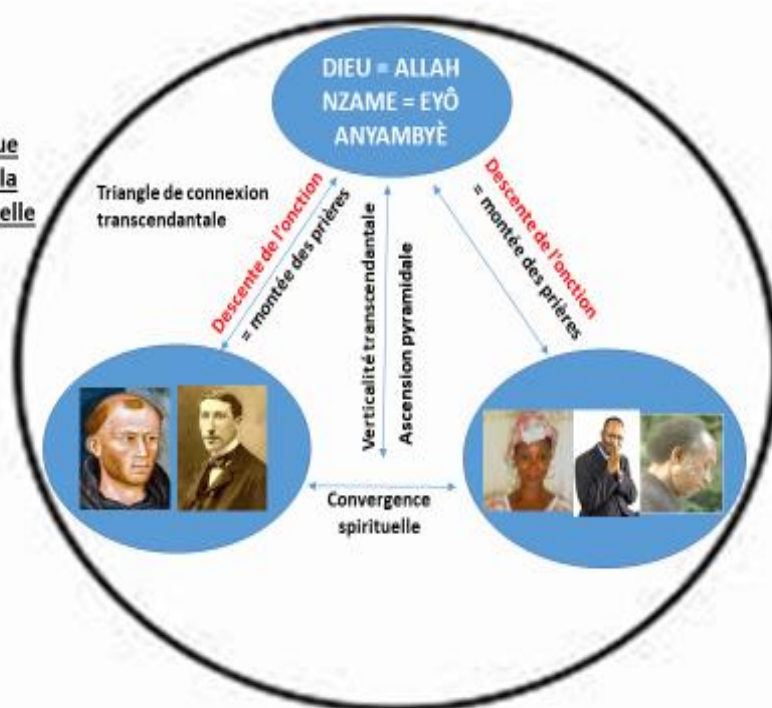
ue
la
elle

DIEU = ALLAH
NZAME = EYÔ
ANYAMBYÈ

Triangle de connexion transcendantale

Descente de l'onction
= montée des prières

Verticalité transcendantale

Ascension pyramidale

Descente de l'onction
= montée des prières

Convergence spirituelle